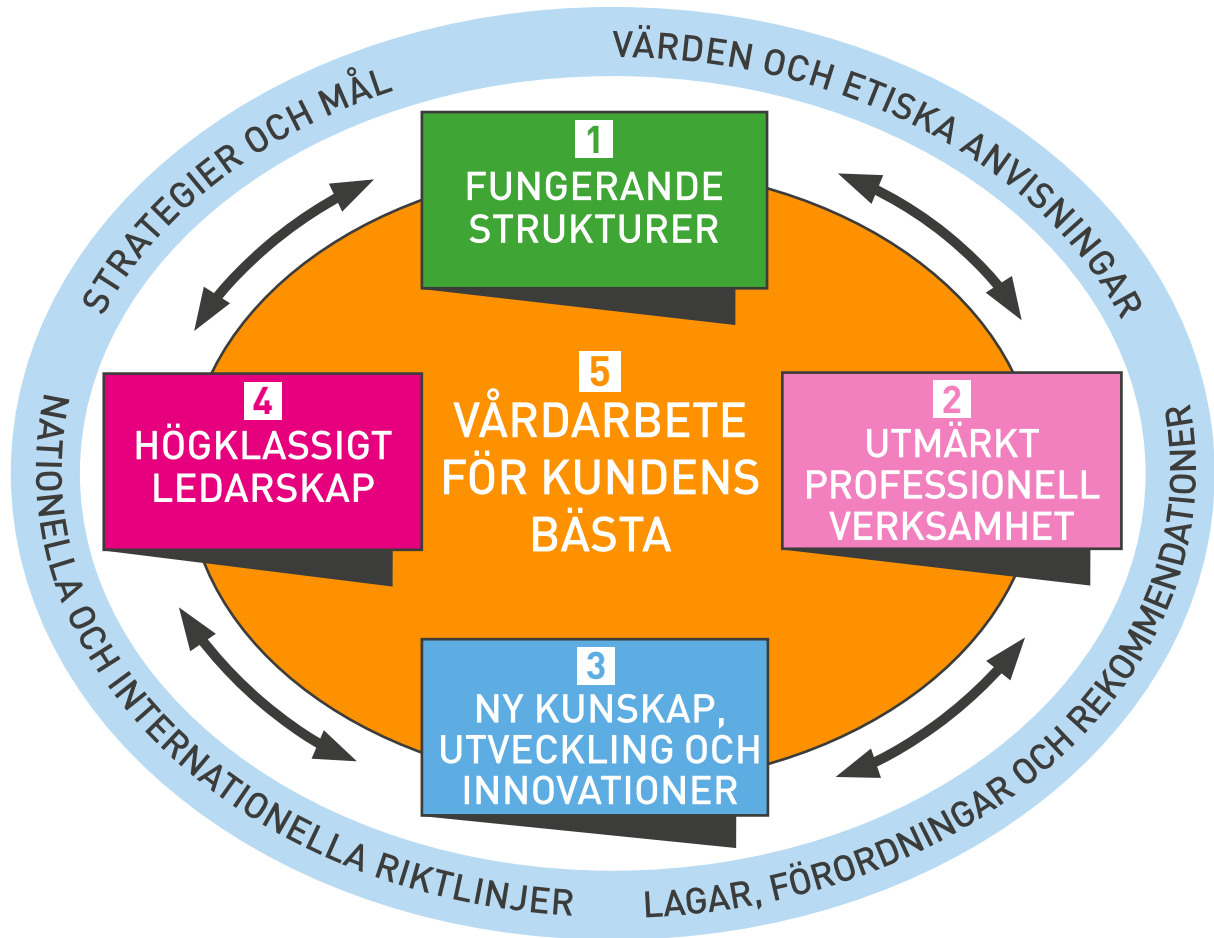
STRATEGIER OCH MÅL

VÄRDEN OCH ETISKA ANVISNINGAR

1
FUNGERANDE STRUKTURER

4
HÖGKLASSIGT LEDARSKAP

5
VÅRDARBETE FÖR KUNDENS BÄSTA

2
UTMÄRKT PROFESSIONELL VERKSAMHET

3
NY KUNSKAP, UTVECKLING OCH INNOVATIONER

NATIONELLA OCH INTERNATIONELLA RIKTLINJER

LAGAR, FÖRORDNINGAR OCH REKOMMENDATIONER